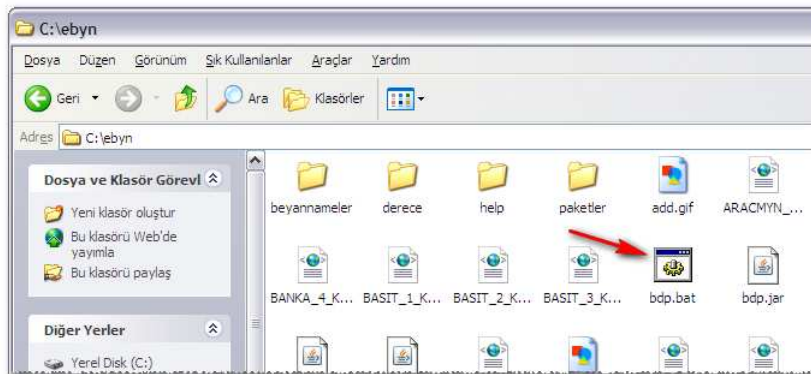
C:\ebyn

Dosya Düzen Görünüm Sık Kullanılanlar Araçlar Yardım

Geri Ara Klasörler

Adres C:\ebyn

Dosya ve Klasör Görevl

Yeni klasör oluştur

Bu klasörü Web'de yayımla

Bu klasörü paylaş

Diğer Yerler

Yerel Disk (C:)

beyannameler

derece

help

paketler

add.gif

ARACMYN_...

BANKA_4_K...

BASIT_1_K...

BASIT_2_K...

BASIT_3_K...

bdp.bat

bdp.jar